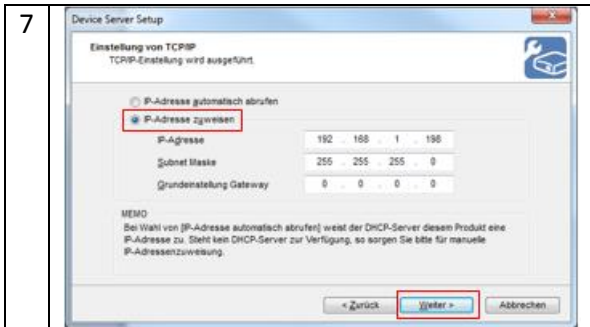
7

Device Server Setup

Einstellung von TCP/IP
TCP/IP-Einstellung wird ausgeführt.

IP-Adresse automatisch abrufen
IP-Adresse zuweisen

IP-Adresse 192 . 168 . 1 . 198
Subnet Maske 255 . 255 . 255 . 0
Grundeinstellung Gateway 0 . 0 . 0 . 0

MEMO
Bei Wahl von [IP-Adresse automatisch abrufen] weist der DHCP-Server diesem Produkt eine IP-Adresse zu. Steht kein DHCP-Server zur Verfügung, so sorgen Sie bitte für manuelle IP-Adressenzuweisung.

< Zurück
Weiter >
Abbrechen